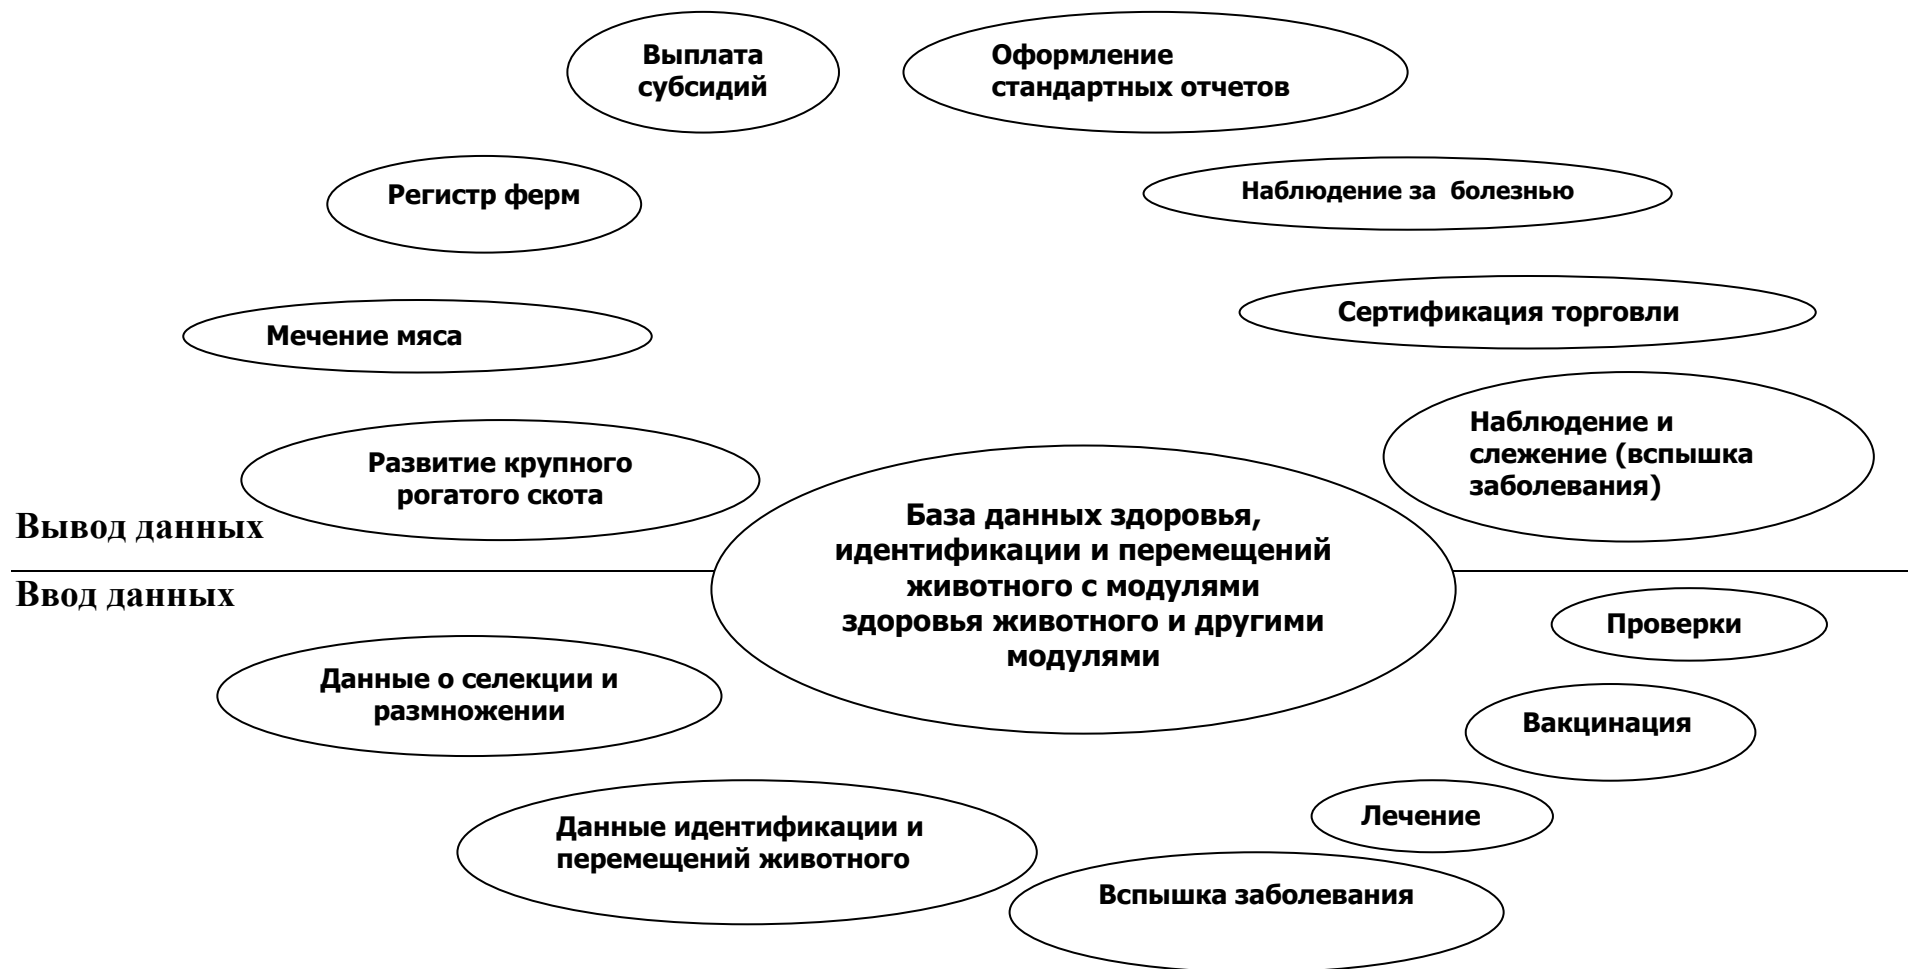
Выплата субсидий

Оформление стандартных отчетов

Регистр ферм

Наблюдение за болезнью

Мечение мяса

Сертификация торговли

Развитие крупного рогатого скота

Наблюдение и слежение (вспышка заболевания)

Вывод данных

База данных здоровья, идентификации и перемещений животного с модулями здоровья животного и другими модулями

Ввод данных

Проверки

Данные о селекции и размножении

Вакцинация

Лечение

Данные идентификации и перемещений животного

Вспышка заболевания